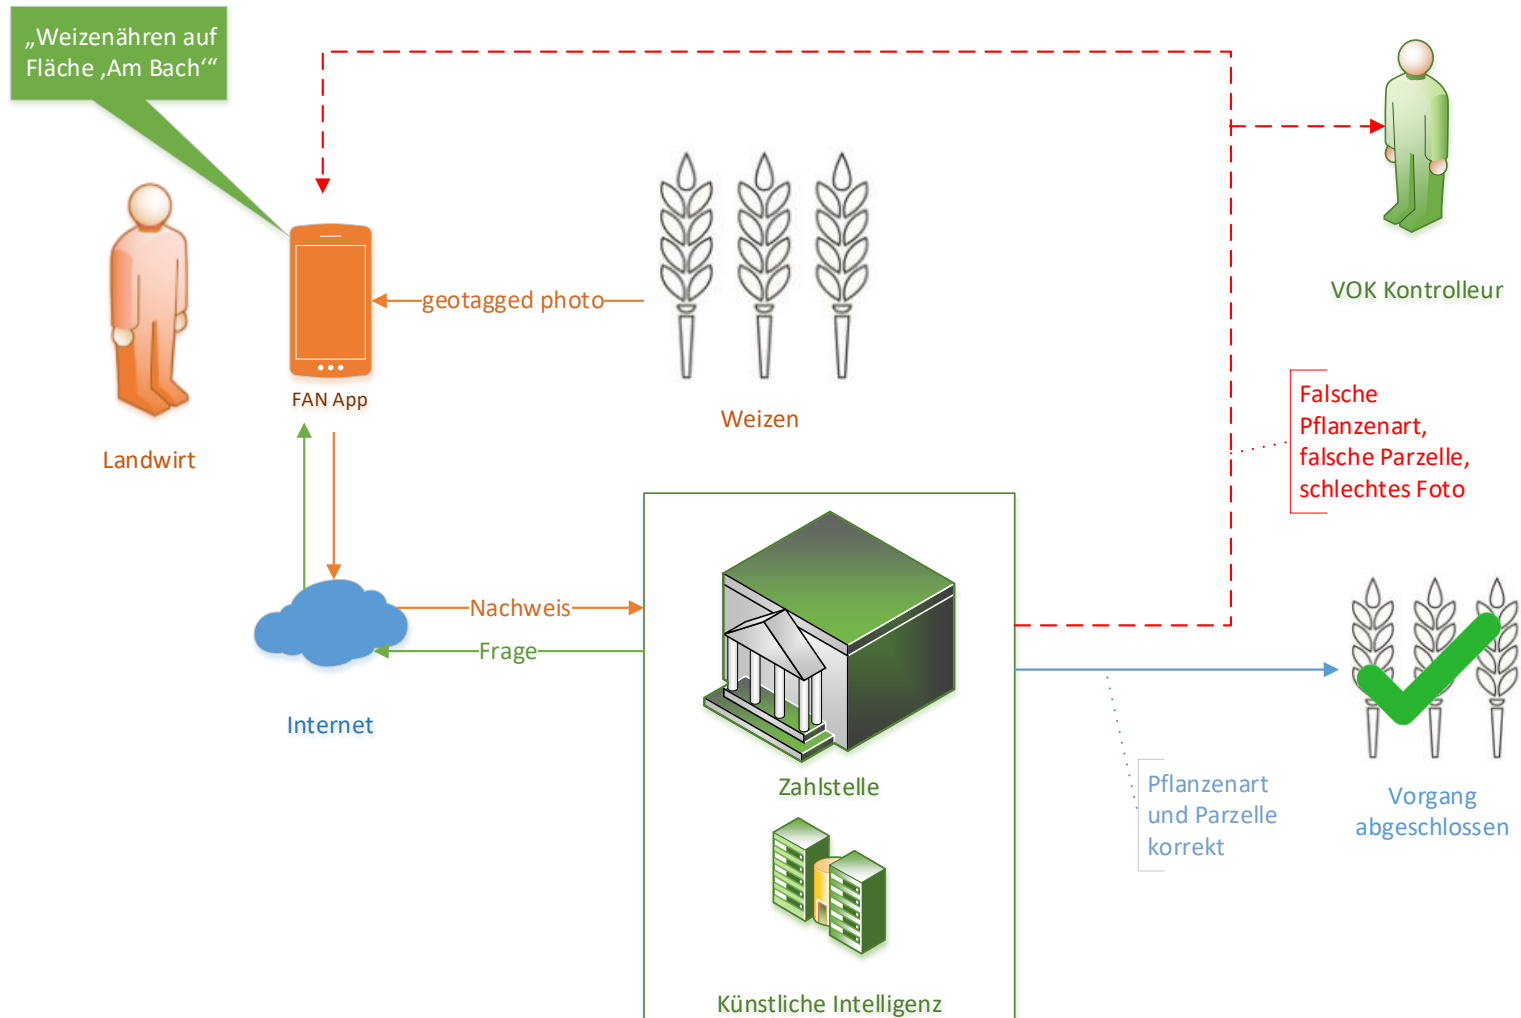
„Weizenähren auf Fläche ‚Am Bach‘“

Landwirt

FAN App

geotagged photo

Weizen

VOK Kontrolleur

Falsche Pflanzenart, falsche Parzelle, schlechtes Foto

Nachweis

Frage

Internet

Zahlstelle

Künstliche Intelligenz

Pflanzenart und Parzelle korrekt

Vorgang abgeschlossen